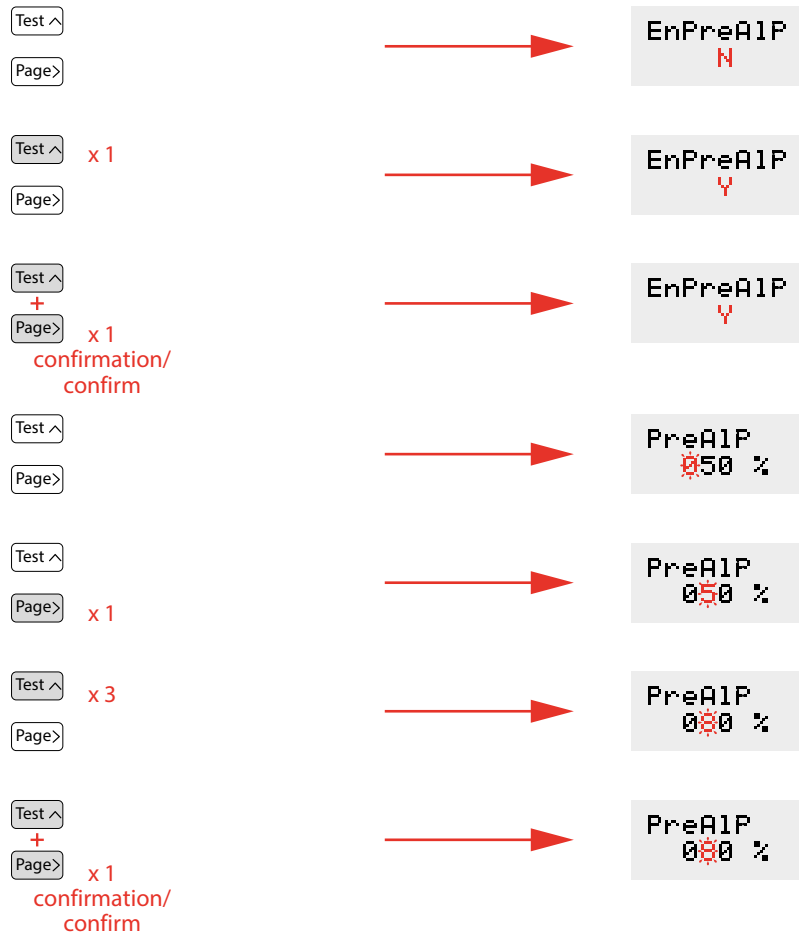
Test ^
Page>

EnPreAlP
N

Test ^ x 1
Page>

EnPreAlP
Y

Test ^
+
Page> x 1
confirmation/
confirm

EnPreAlP
Y

Test ^
Page>

PreAlP
050 %

Test ^
Page> x 1

PreAlP
050 %

Test ^ x 3
Page>

PreAlP
080 %

Test ^
+
Page> x 1
confirmation/
confirm

PreAlP
080 %